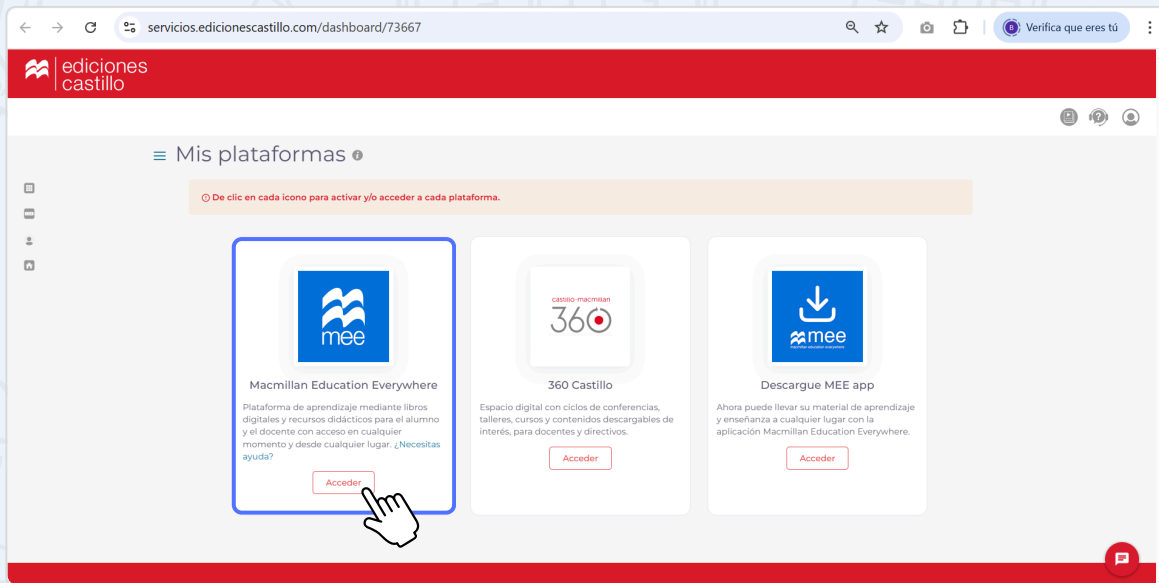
servicios.edicionescastillo.com/dashboard/73667

Verifica que eres tú

ediciones castillo

Mis plataformas

De clic en cada icono para activar y/o acceder a cada plataforma.

mee

Macmillan Education Everywhere

Plataforma de aprendizaje mediante libros digitales y recursos didácticos para el alumno y el docente con acceso en cualquier momento y desde cualquier lugar. ¿Necesitas ayuda?

Acceder

castillo·macmillan 360

360 Castillo

Espacio digital con ciclos de conferencias, talleres, cursos y contenidos descargables de interés, para docentes y directivos.

Acceder

mee
Macmillan education everywhere

Descargue MEE app

Ahora puede llevar su material de aprendizaje y enseñanza a cualquier lugar con la aplicación Macmillan Education Everywhere.

Acceder